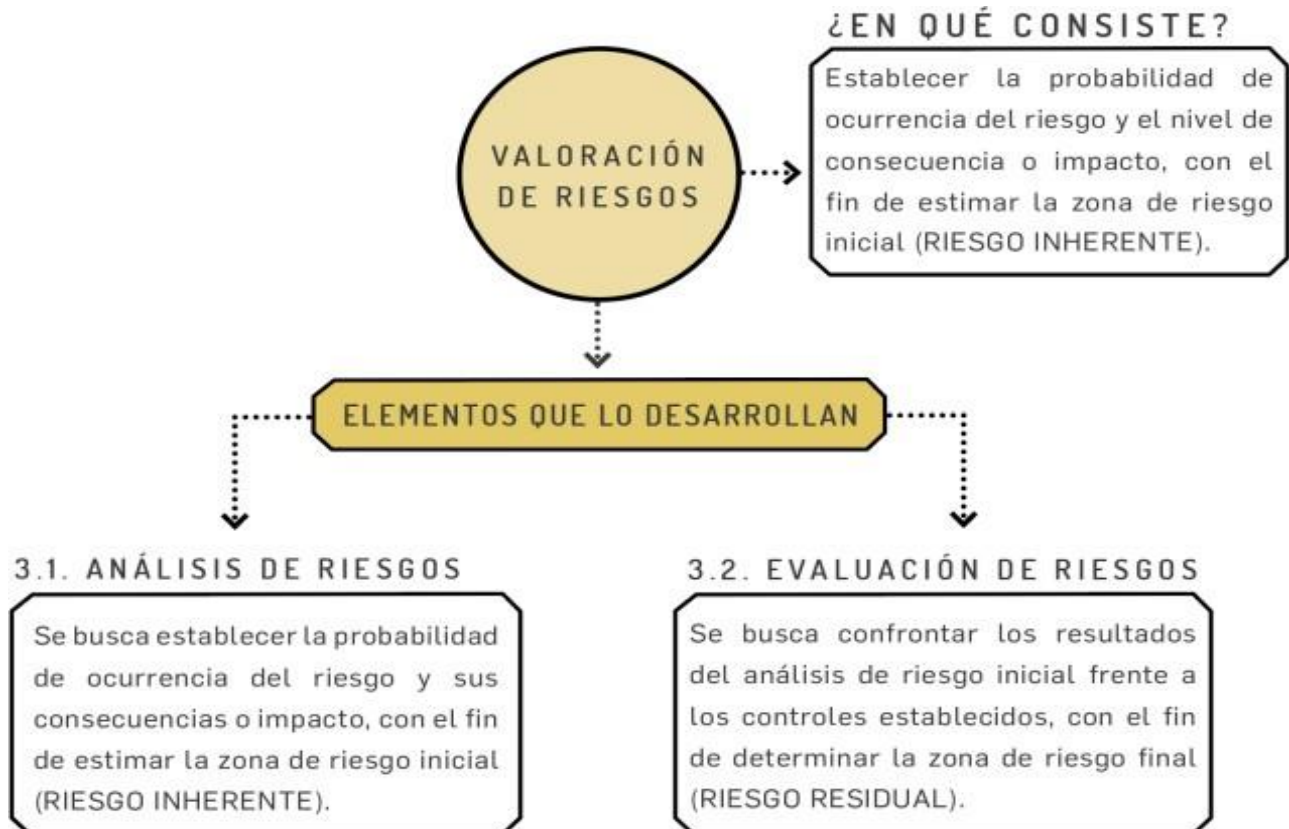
¿EN QUÉ CONSISTE?

Establecer la probabilidad de ocurrencia del riesgo y el nivel de consecuencia o impacto, con el fin de estimar la zona de riesgo inicial (RIESGO INHERENTE).

VALORACIÓN DE RIESGOS

ELEMENTOS QUE LO DESARROLLAN

3.1. ANÁLISIS DE RIESGOS

Se busca establecer la probabilidad de ocurrencia del riesgo y sus consecuencias o impacto, con el fin de estimar la zona de riesgo inicial (RIESGO INHERENTE).

3.2. EVALUACIÓN DE RIESGOS

Se busca confrontar los resultados del análisis de riesgo inicial frente a los controles establecidos, con el fin de determinar la zona de riesgo final (RIESGO RESIDUAL).